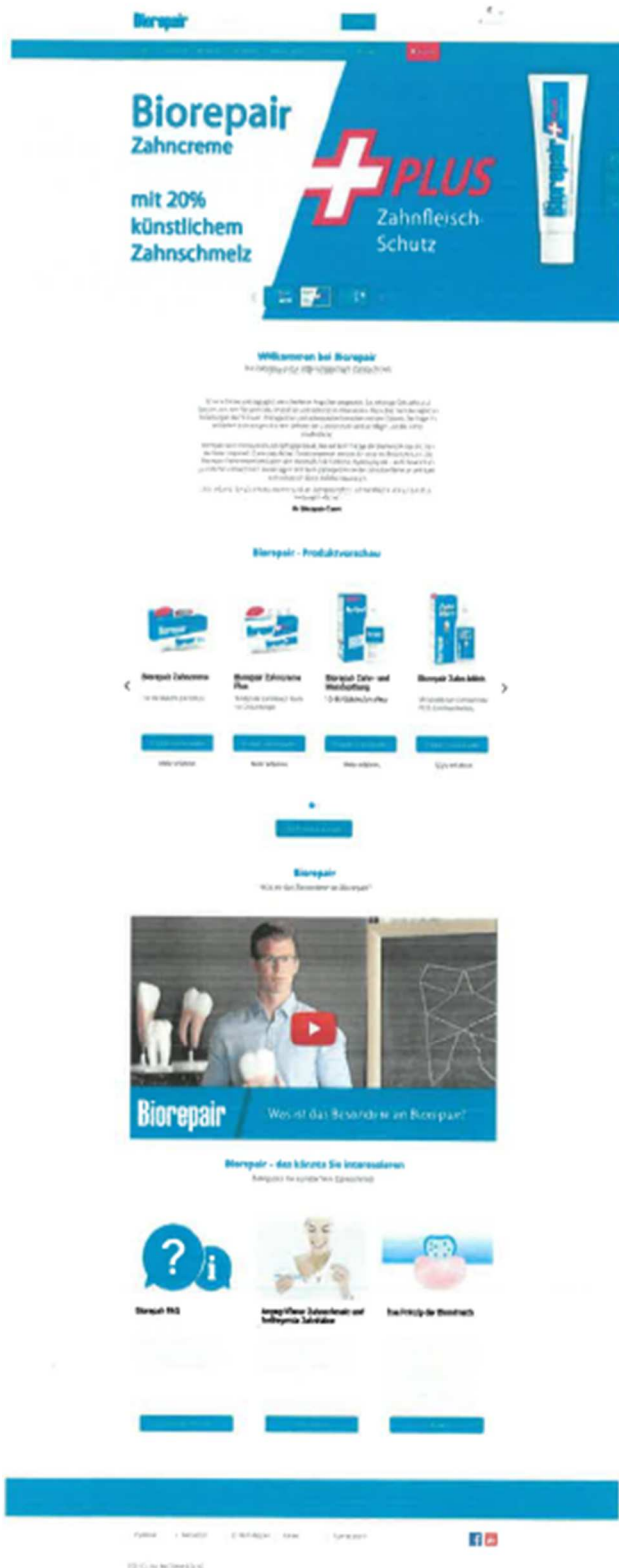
Biorepair

Biorepair Zahncreme

mit 20% künstlichem Zahnschmelz

PLUS Zahnfleisch-Schutz

Biorepair

Willkommen bei Biorepair

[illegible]

Ihr Biorepair-Team

Biorepair - Produktvorschau

Biorepair Zahncreme

Biorepair Zahncreme Plus

Biorepair Zahn- und Mundspülung

Biorepair Zahnseide

Biorepair

Was ist das Besondere an Biorepair?

Biorepair

Was ist das Besondere an Biorepair?

Biorepair - das könnte Sie interessieren

Biorepair FAQ

Das Prinzip der Biomimetik